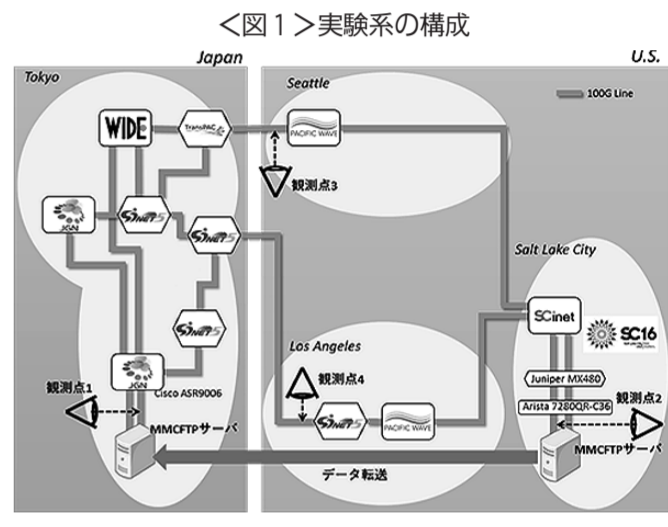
<図１>実験系の構成

Japan

U.S.

Tokyo

Seattle

100G Line

WIDE

TransPAC

PACIFIC WAVE

観測点3

JGN

SINET5

SINET5

Salt Lake City

SCinet

SC16

SINET5

Los Angeles

JGN

観測点4

Juniper MX480

観測点1

Cisco ASR9006

観測点2

Arista 7280QR-C36

SINET5

PACIFIC WAVE

MMCFTPサーバ

MMCFTPサーバ

データ転送